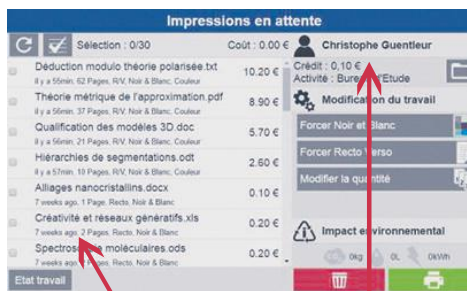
Impressions en attente

Sélection : 0/30

Coût : 0.00 €

Christophe Guentleur

Crédit : 0,10 €
Activité : Bureau d'Etude

Déduction modulo théorie polarisée.txt
Il y a 56min, 62 Pages, R/V, Noir & Blanc, Couleur
10.20 €

Théorie métrique de l'approximation.pdf
Il y a 56min, 37 Pages, R/V, Noir & Blanc, Couleur
8.90 €

Qualification des modèles 3D.doc
Il y a 56min, 21 Pages, R/V, Noir & Blanc, Couleur
5.70 €

Hiérarchies de segmentations.odt
Il y a 57min, 10 Pages, R/V, Noir & Blanc, Couleur
2.60 €

Alliages nanocristallins.docx
7 weeks ago, 1 Pages, Recto, Noir & Blanc
0.10 €

Créativité et réseaux génératifs.xls
7 weeks ago, 2 Pages, Recto, Noir & Blanc
0.20 €

Spectroscopie moléculaires.ods
7 weeks ago, 2 Pages, Recto, Noir & Blanc
0.20 €

Etat travail

Modification du travail

Forcer Noir et Blanc

Forcer Recto Verso

Modifier la quantité

Impact environnemental

0kg 0L 0kWh